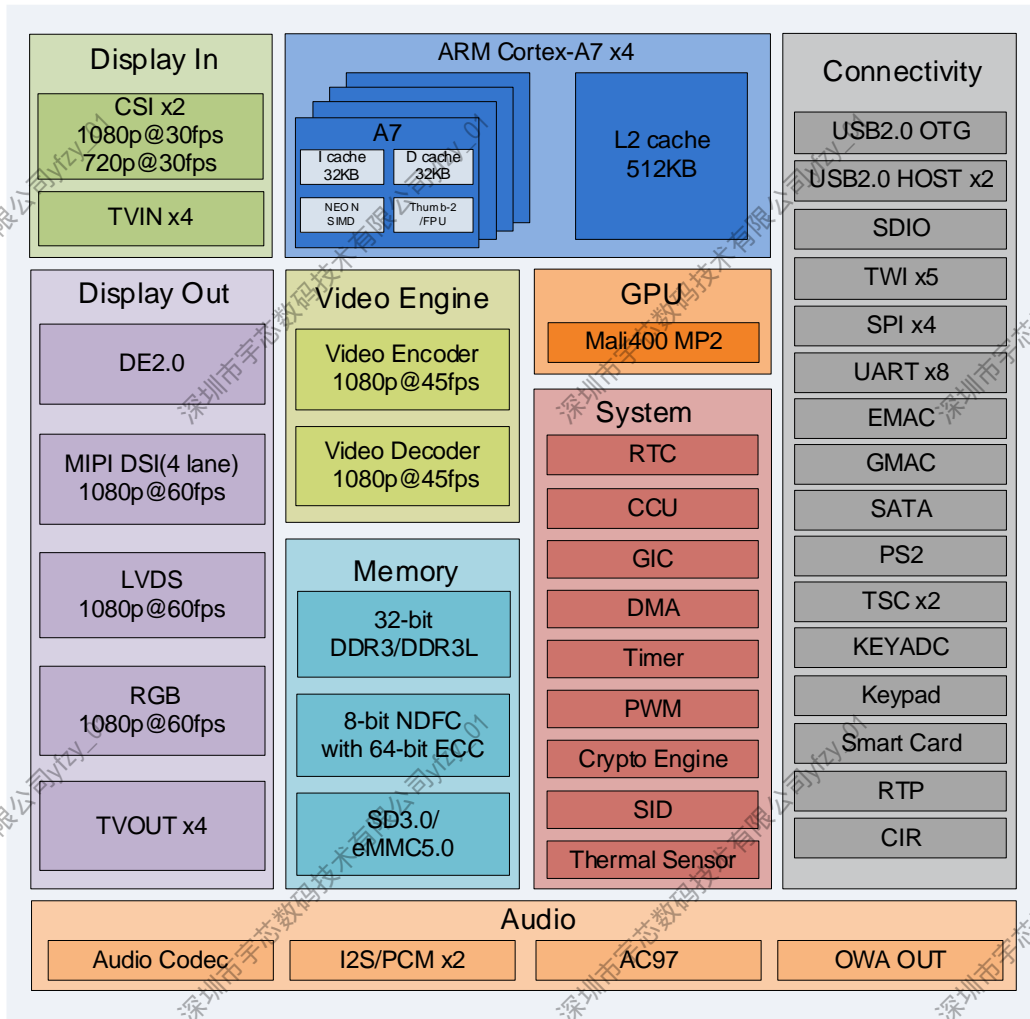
Display In

CSI x2
1080p@30fps
720p@30fps

TVIN x4

ARM Cortex-A7 x4

A7

I cache
32KB

D cache
32KB

NEON
SIMD

Thumb-2
/FPU

L2 cache
512KB

Connectivity

USB2.0 OTG

USB2.0 HOST x2

SDIO

TWI x5

SPI x4

UART x8

EMAC

GMAC

SATA

PS2

TSC x2

KEYADC

Keypad

Smart Card

RTP

CIR

Display Out

DE2.0

MIPI DSI(4 lane)
1080p@60fps

LVDS
1080p@60fps

RGB
1080p@60fps

TVOUT x4

Video Engine

Video Encoder
1080p@45fps

Video Decoder
1080p@45fps

Memory

32-bit
DDR3/DDR3L

8-bit NDFC
with 64-bit ECC

SD3.0/
eMMC5.0

GPU

Mali400 MP2

System

RTC

CCU

GIC

DMA

Timer

PWM

Crypto Engine

SID

Thermal Sensor

Audio

Audio Codec

I2S/PCM x2

AC97

OWA OUT

深圳市宇芯数码技术有限公司yfzy_01